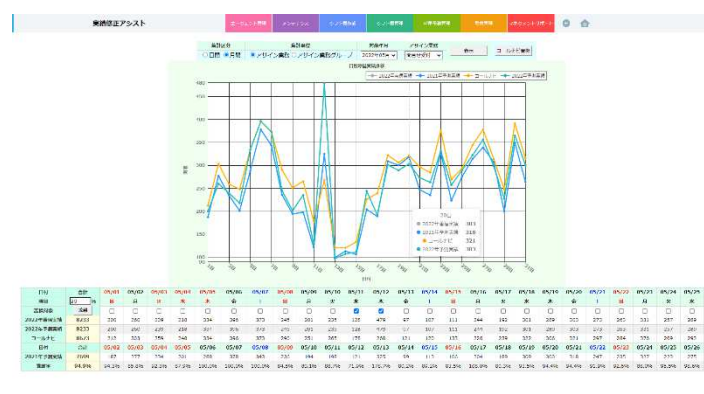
実績修正アシスト

ゴールセット管理 | メッセージ | ゴール管理表 | ゴール達成率 | 月間達成率 | 実績管理 | イベントサポート

集計区分
○日付 ◉月別
集計単位
◉メダイン単位 ○メダイン単位グループ
対象年月
2022年05月
メダイン名称
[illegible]
表示
ゴール計算

日別実績(数値)

2022年予算実績 | 2021年予算実績 | ゴール | 2022年予定実績

450
400
350
300
250
200
150
100
50
0

| 日付 | 合計 | 05/01 | 05/02 | 05/03 | 05/04 | 05/05 | 05/06 | 05/07 | 05/08 | 05/09 | 05/10 | 05/11 | 05/12 | 05/13 | 05/14 | 05/15 | 05/16 | 05/17 | 05/18 | 05/19 | 05/20 | 05/21 | 05/22 | 05/23 | 05/24 | 05/25 |
|---|---|---|---|---|---|---|---|---|---|---|---|---|---|---|---|---|---|---|---|---|---|---|---|---|---|---|
| 曜日 | | 日 | 月 | 火 | 水 | 木 | 金 | 土 | 日 | 月 | 火 | 水 | 木 | 金 | 土 | 日 | 月 | 火 | 水 | 木 | 金 | 土 | 日 | 月 | 火 | 水 |
| 2022年予算実績 | 8233 | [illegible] | | | | | | | | | | | | | | | | | | | | | | | | |
| 2021年予算実績 | 8233 | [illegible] | | | | | | | | | | | | | | | | | | | | | | | | |
| ゴールセット | 8571 | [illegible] | | | | | | | | | | | | | | | | | | | | | | | | |
| 日付 | 合計 | 05/01 | 05/02 | 05/03 | 05/04 | 05/05 | 05/06 | 05/07 | 05/08 | 05/09 | 05/10 | 05/11 | 05/12 | 05/13 | 05/14 | 05/15 | 05/16 | 05/17 | 05/18 | 05/19 | 05/20 | 05/21 | 05/22 | 05/23 | 05/24 | 05/25 |
| 2022年予定実績 | 7999 | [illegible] | | | | | | | | | | | | | | | | | | | | | | | | |
| 達成率 | 94.9% | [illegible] | | | | | | | | | | | | | | | | | | | | | | | | |